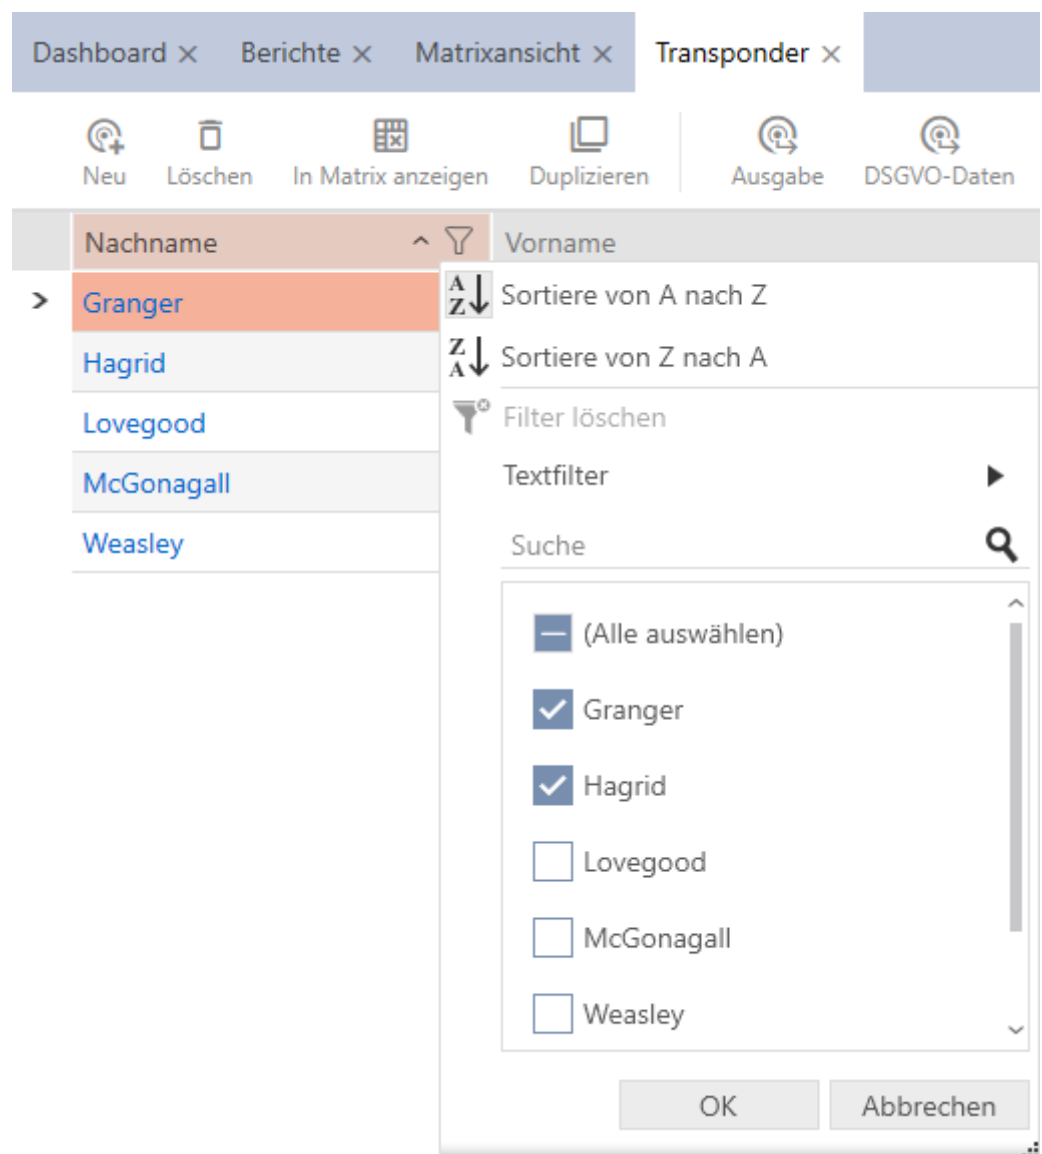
Dashboard ×   Berichte ×   Matrixansicht ×   Transponder ×

Neu   Löschen   In Matrix anzeigen   Duplizieren   Ausgabe   DSGVO-Daten

Nachname   Vorname

Granger
Hagrid
Lovegood
McGonagall
Weasley

Sortiere von A nach Z
Sortiere von Z nach A
Filter löschen
Textfilter

Suche

(Alle auswählen)
Granger
Hagrid
Lovegood
McGonagall
Weasley

OK   Abbrechen